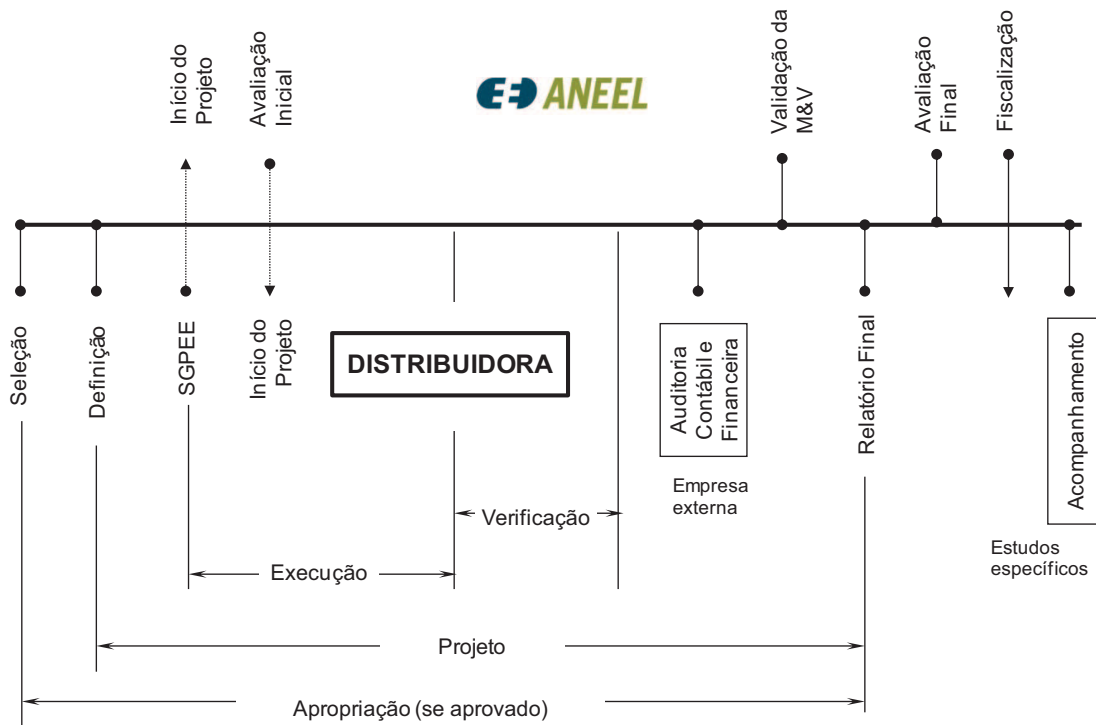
Início do Projeto

Avaliação Inicial

ANEEL

Validação da M&V

Avaliação Final

Fiscalização

Seleção

Definição

SGPEE

Início do Projeto

DISTRIBUIDORA

Auditoria Contábil e Financeira

Empresa externa

Relatório Final

Acompanhamento

Estudos específicos

Verificação

Execução

Projeto

Apropriação (se aprovado)